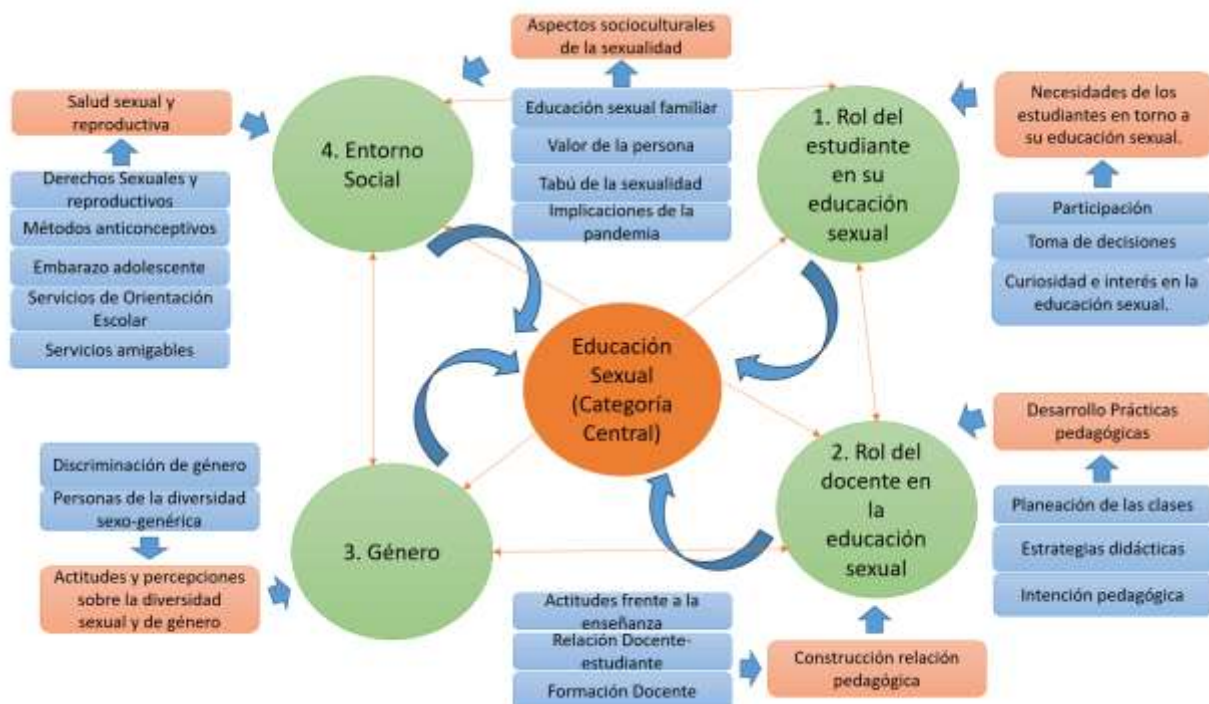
Aspectos socioculturales de la sexualidad

Educación sexual familiar

Valor de la persona

Tabú de la sexualidad

Implicaciones de la pandemia

Salud sexual y reproductiva

Derechos Sexuales y reproductivos

Métodos anticonceptivos

Embarazo adolescente

Servicios de Orientación Escolar

Servicios amigables

4. Entorno Social

1. Rol del estudiante en su educación sexual

Necesidades de los estudiantes en torno a su educación sexual.

Participación

Toma de decisiones

Curiosidad e interés en la educación sexual.

Educación Sexual (Categoría Central)

Desarrollo Prácticas pedagógicas

Planeación de las clases

Estrategias didácticas

Intención pedagógica

2. Rol del docente en la educación sexual

Discriminación de género

Personas de la diversidad sexo-genérica

Actitudes y percepciones sobre la diversidad sexual y de género

3. Género

Actitudes frente a la enseñanza

Relación Docente-estudiante

Formación Docente

Construcción relación pedagógica